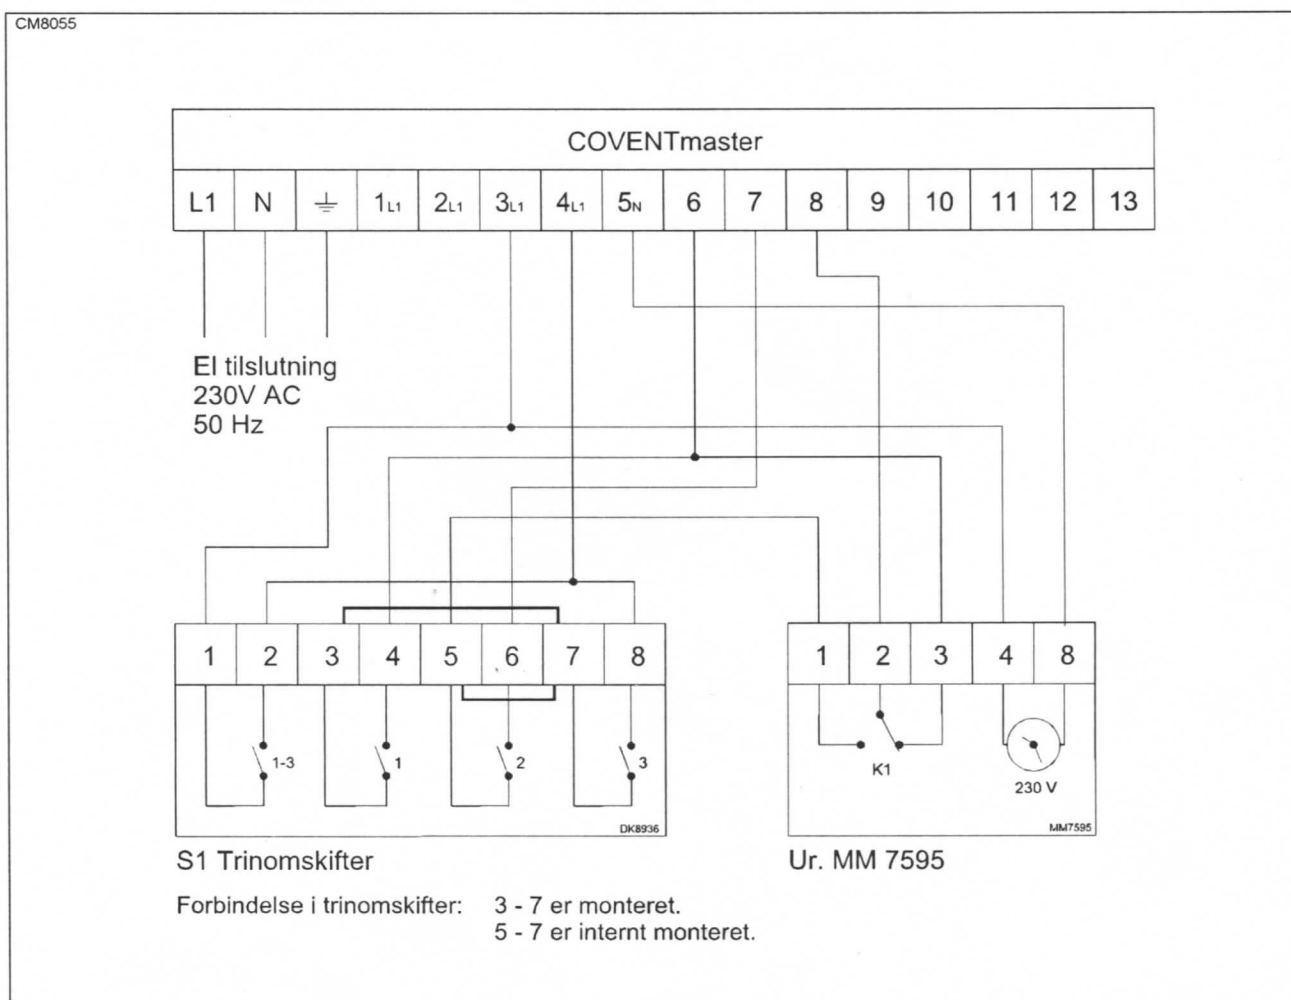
CM8055

COVENTmaster

L1 N ⏚ $1_{L1}$ $2_{L1}$ $3_{L1}$ $4_{L1}$ $5_{N}$ 6 7 8 9 10 11 12 13

El tilslutning
230V AC
50 Hz

1 2 3 4 5 6 7 8

1-3
1
2
3

DK8936

1 2 3 4 8

K1
230 V

MM7595

S1 Trinomskifter

Ur. MM 7595

Forbindelse i trinomskifter: 3 - 7 er monteret.
5 - 7 er internt monteret.